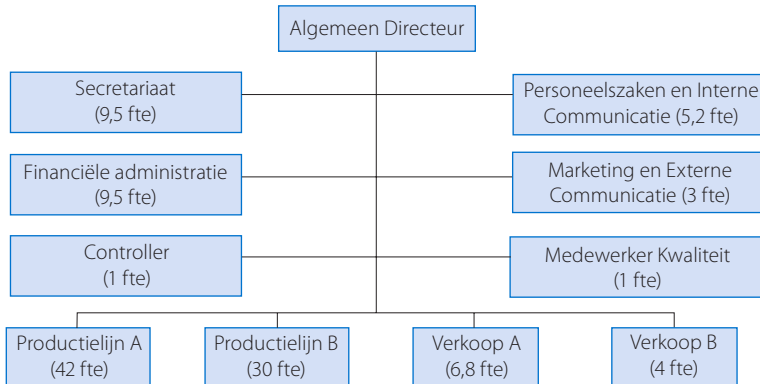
Algemeen Directeur

Secretariaat
(9,5 fte)

Personeelszaken en Interne
Communicatie (5,2 fte)

Financiële administratie
(9,5 fte)

Marketing en Externe
Communicatie (3 fte)

Controller
(1 fte)

Medewerker Kwaliteit
(1 fte)

Productielijn A
(42 fte)

Productielijn B
(30 fte)

Verkoop A
(6,8 fte)

Verkoop B
(4 fte)